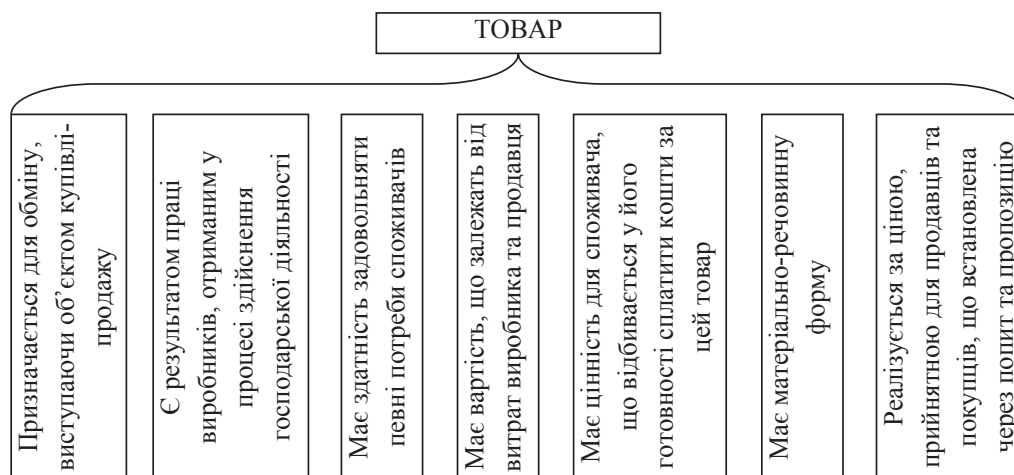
ТОВАР

Призначається для обміну, виступаючи об'єктом купівлі-продажу

Є результатом праці виробників, отриманим у процесі здійснення господарської діяльності

Має здатність задовольняти певні потреби споживачів

Має вартість, що залежать від витрат виробника та продавця

Має цінність для споживача, що відбивається у його готовності сплатити кошти за цей товар

Має матеріально-речовинну форму

Реалізується за ціною, прийнятною для продавців та покупців, що встановлена через попит та пропозицію